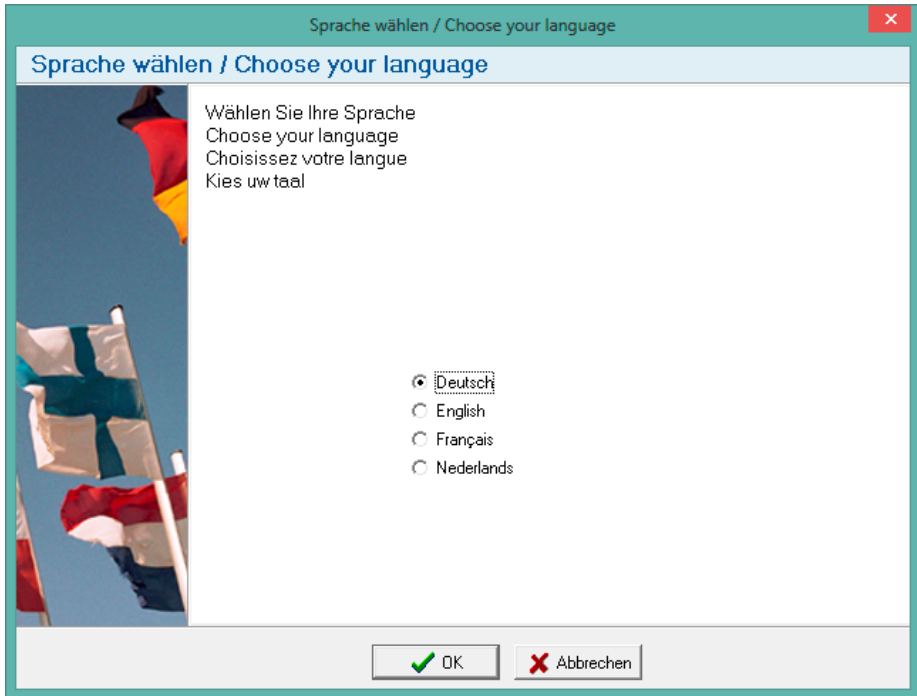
Sprache wählen / Choose your language

Sprache wählen / Choose your language

Wählen Sie Ihre Sprache
Choose your language
Choisissez votre langue
Kies uw taal

Deutsch
English
Français
Nederlands

OK
Abbrechen